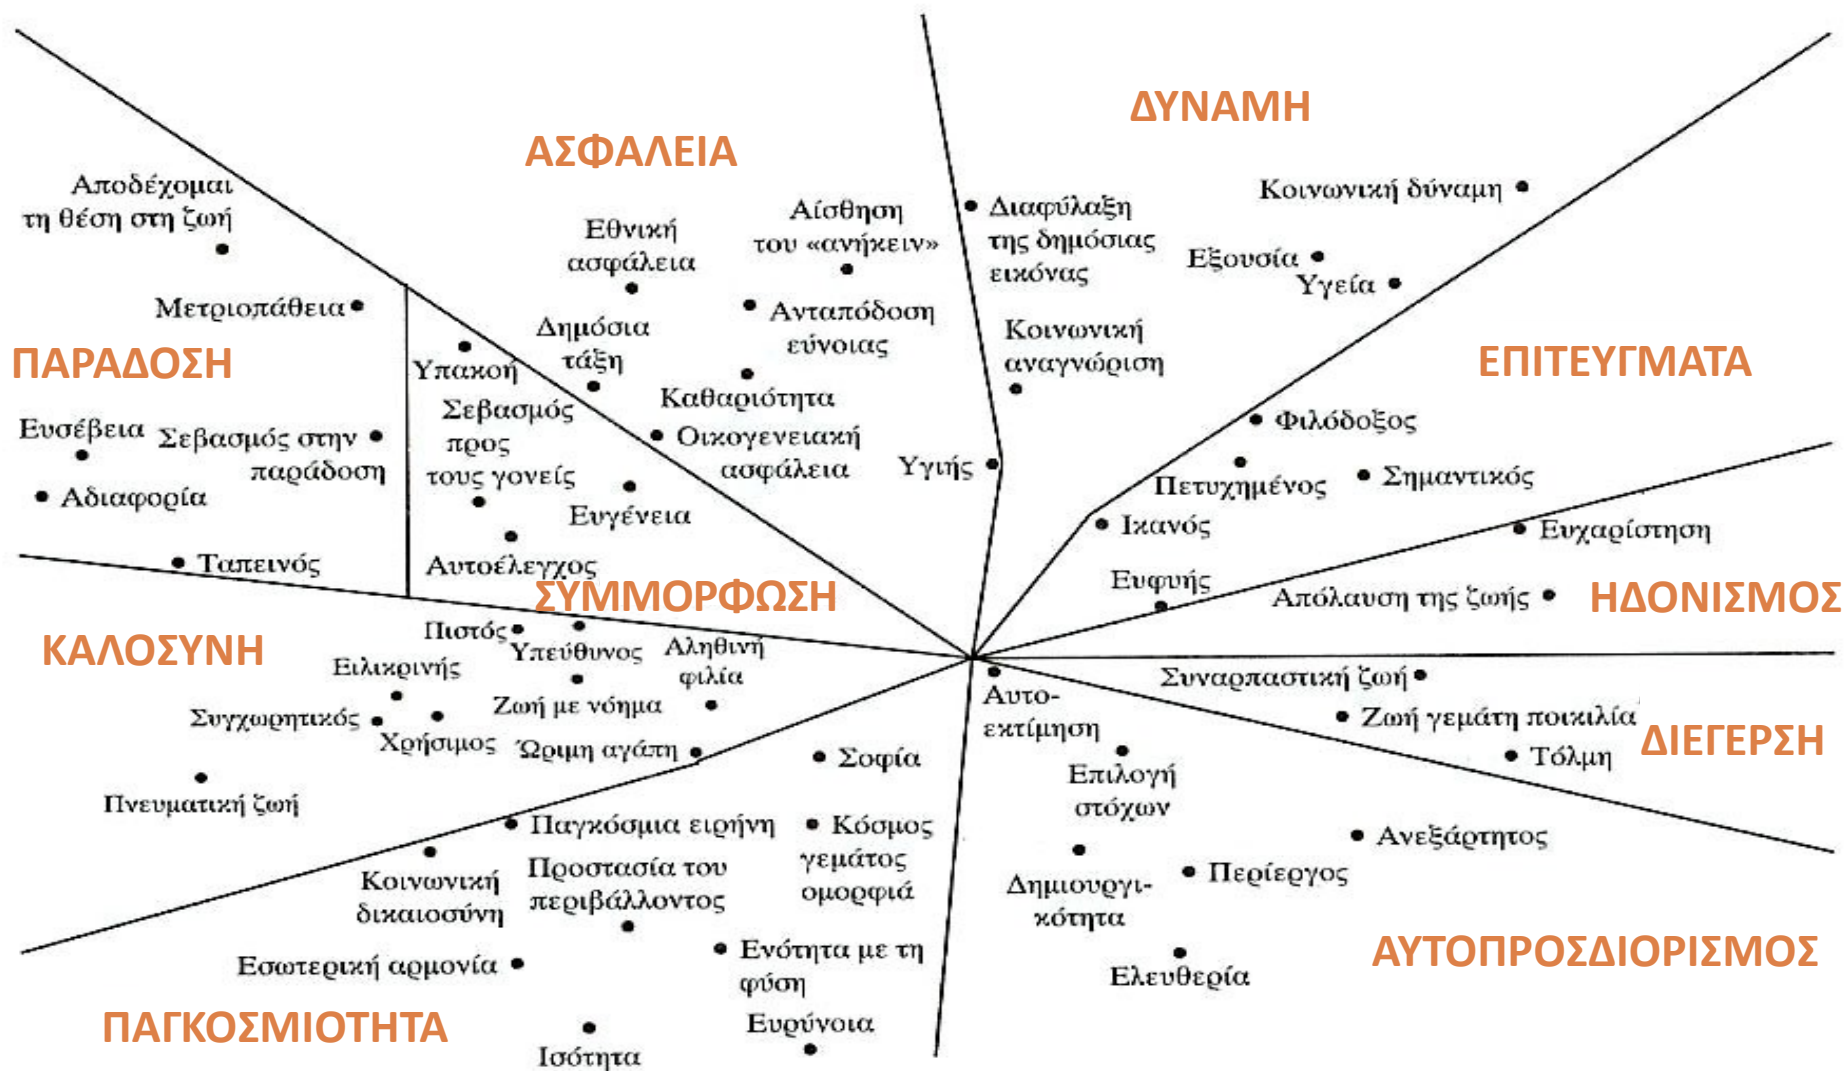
ΔΥΝΑΜΗ

ΑΣΦΑΛΕΙΑ

Αποδέχομαι τη θέση στη ζωή

Μετριοπάθεια

ΠΑΡΑΔΟΣΗ

Ευσέβεια

Σεβασμός στην παράδοση

Αδιαφορία

Ταπεινός

Εθνική ασφάλεια

Αίσθηση του «ανήκειν»

Αναπόδοση εύνοιας

Δημόσια τάξη

Υπακοή

Σεβασμός προς τους γονείς

Καθαριότητα

Οικογενειακή ασφάλεια

Ευγένεια

Αυτοέλεγχος

ΣΥΜΜΟΡΦΩΣΗ

Διαφύλαξη της δημόσιας εικόνας

Κοινωνική αναγνώριση

Υγιής

Κοινωνική δύναμη

Εξουσία

Υγεία

ΕΠΙΤΕΥΓΜΑΤΑ

Φιλόδοξος

Πετυχημένος

Σημαντικός

Ικανός

Ευχαρίστηση

Ευφυής

Απόλαυση της ζωής

ΗΔΟΝΙΣΜΟΣ

ΚΑΛΟΣΥΝΗ

Πιστός

Υπεύθυνος

Αληθινή φιλία

Ειλικρινής

Συγχωρητικός

Χρήσιμος

Ζωή με νόημα

Ώριμη αγάπη

Πνευματική ζωή

Σοφία

Αυτο-εκτίμηση

Συναρπαστική ζωή

Ζωή γεμάτη ποικιλία

Τόλμη

ΔΙΕΓΕΡΣΗ

Επιλογή στόχων

Ανεξάρτητος

Παγκόσμια ειρήνη

Κόσμος γεμάτος ομορφιά

Κοινωνική δικαιοσύνη

Προστασία του περιβάλλοντος

Δημιουργι-κότητα

Περίεργος

Εσωτερική αρμονία

Ενότητα με τη φύση

Ελευθερία

ΑΥΤΟΠΡΟΣΔΙΟΡΙΣΜΟΣ

ΠΑΓΚΟΣΜΙΟΤΗΤΑ

Ισότητα

Ευρύνοια